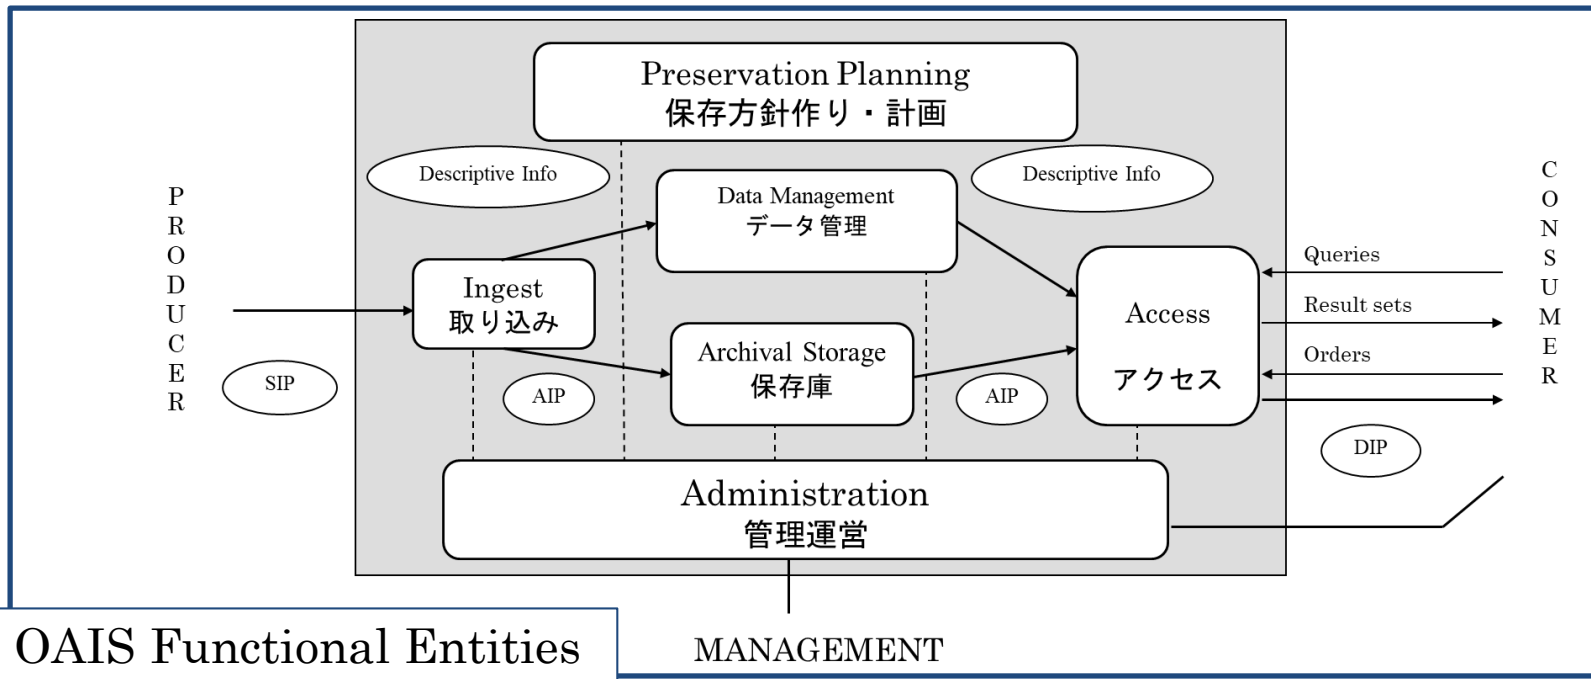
Preservation Planning
保存方針作り・計画

Descriptive Info

Descriptive Info

Data Management
データ管理

P
R
O
D
U
C
E
R

C
O
N
S
U
M
E
R

Ingest
取り込み

Access

アクセス

Queries

Result sets

Orders

Archival Storage
保存庫

SIP

AIP

AIP

DIP

Administration
管理運営

OAIS Functional Entities

MANAGEMENT